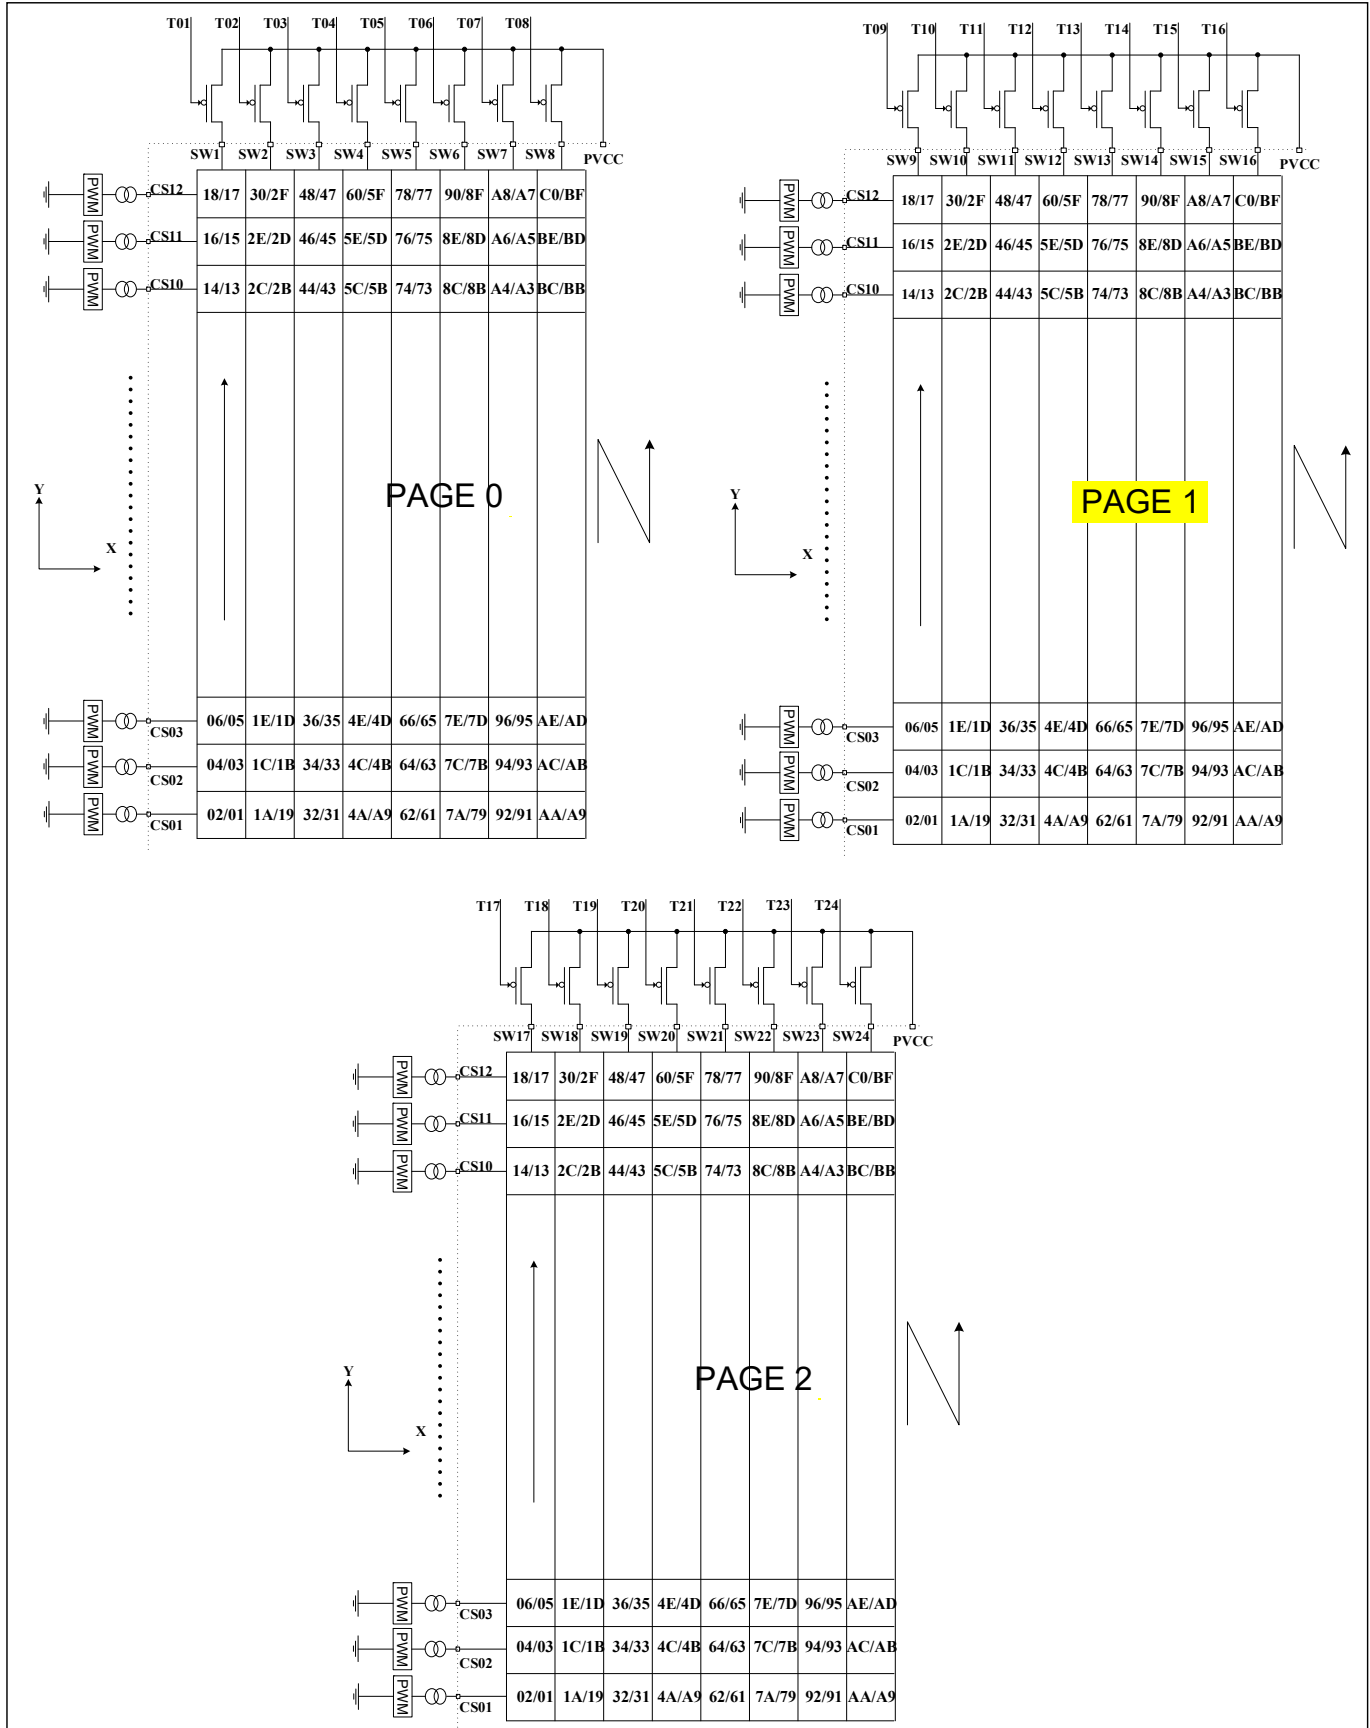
T01 T02 T03 T04 T05 T06 T07 T08

SW1 SW2 SW3 SW4 SW5 SW6 SW7 SW8 PVCC

PWM CS12
PWM CS11
PWM CS10

| 18/17 | 30/2F | 48/47 | 60/5F | 78/77 | 90/8F | A8/A7 | C0/BF |
|---|---|---|---|---|---|---|---|
| 16/15 | 2E/2D | 46/45 | 5E/5D | 76/75 | 8E/8D | A6/A5 | BE/BD |
| 14/13 | 2C/2B | 44/43 | 5C/5B | 74/73 | 8C/8B | A4/A3 | BC/BB |

PAGE 0

Y
X

PWM CS03
PWM CS02
PWM CS01

| 06/05 | 1E/1D | 36/35 | 4E/4D | 66/65 | 7E/7D | 96/95 | AE/AD |
|---|---|---|---|---|---|---|---|
| 04/03 | 1C/1B | 34/33 | 4C/4B | 64/63 | 7C/7B | 94/93 | AC/AB |
| 02/01 | 1A/19 | 32/31 | 4A/A9 | 62/61 | 7A/79 | 92/91 | AA/A9 |

T09 T10 T11 T12 T13 T14 T15 T16

SW9 SW10 SW11 SW12 SW13 SW14 SW15 SW16 PVCC

PWM CS12
PWM CS11
PWM CS10

| 18/17 | 30/2F | 48/47 | 60/5F | 78/77 | 90/8F | A8/A7 | C0/BF |
|---|---|---|---|---|---|---|---|
| 16/15 | 2E/2D | 46/45 | 5E/5D | 76/75 | 8E/8D | A6/A5 | BE/BD |
| 14/13 | 2C/2B | 44/43 | 5C/5B | 74/73 | 8C/8B | A4/A3 | BC/BB |

PAGE 1

Y
X

PWM CS03
PWM CS02
PWM CS01

| 06/05 | 1E/1D | 36/35 | 4E/4D | 66/65 | 7E/7D | 96/95 | AE/AD |
|---|---|---|---|---|---|---|---|
| 04/03 | 1C/1B | 34/33 | 4C/4B | 64/63 | 7C/7B | 94/93 | AC/AB |
| 02/01 | 1A/19 | 32/31 | 4A/A9 | 62/61 | 7A/79 | 92/91 | AA/A9 |

T17 T18 T19 T20 T21 T22 T23 T24

SW17 SW18 SW19 SW20 SW21 SW22 SW23 SW24 PVCC

PWM CS12
PWM CS11
PWM CS10

| 18/17 | 30/2F | 48/47 | 60/5F | 78/77 | 90/8F | A8/A7 | C0/BF |
|---|---|---|---|---|---|---|---|
| 16/15 | 2E/2D | 46/45 | 5E/5D | 76/75 | 8E/8D | A6/A5 | BE/BD |
| 14/13 | 2C/2B | 44/43 | 5C/5B | 74/73 | 8C/8B | A4/A3 | BC/BB |

PAGE 2

Y
X

PWM CS03
PWM CS02
PWM CS01

| 06/05 | 1E/1D | 36/35 | 4E/4D | 66/65 | 7E/7D | 96/95 | AE/AD |
|---|---|---|---|---|---|---|---|
| 04/03 | 1C/1B | 34/33 | 4C/4B | 64/63 | 7C/7B | 94/93 | AC/AB |
| 02/01 | 1A/19 | 32/31 | 4A/A9 | 62/61 | 7A/79 | 92/91 | AA/A9 |